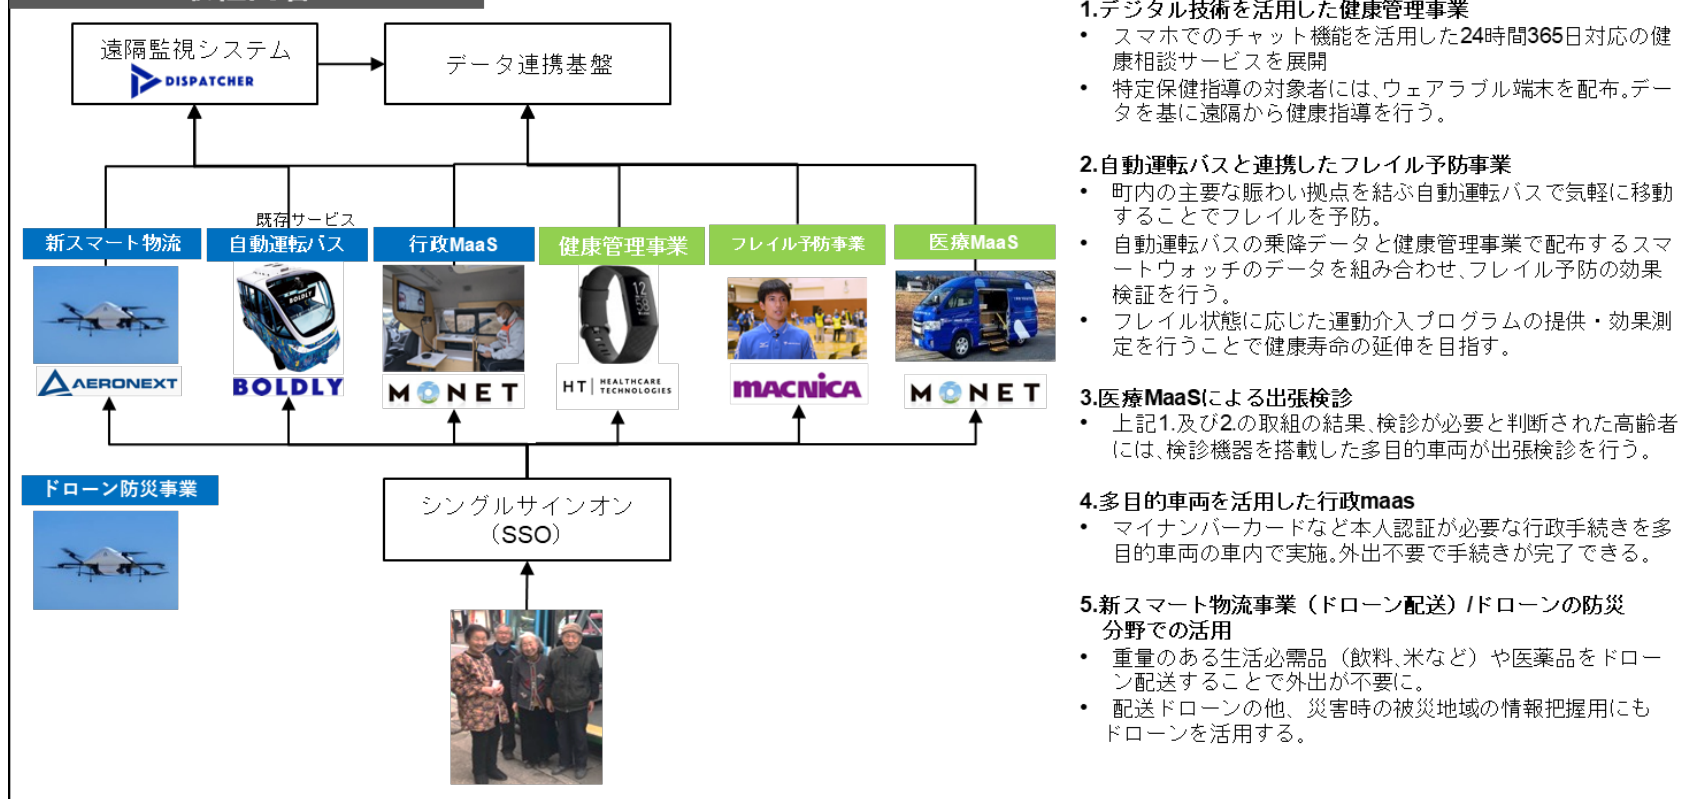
遠隔監視システム
DISPATCHER

データ連携基盤

既存サービス

新スマート物流

自動運転バス

行政MaaS

健康管理事業

フレイル予防事業

医療MaaS

AERONEXT

BOLDLY

MONET

HT HEALTHCARE TECHNOLOGIES

MACNICA

MONET

ドローン防災事業

シングルサインオン
(SSO)

1.デジタル技術を活用した健康管理事業
• スマホでのチャット機能を活用した24時間365日対応の健康相談サービスを展開
• 特定保健指導の対象者には、ウェアラブル端末を配布。データを基に遠隔から健康指導を行う。

2.自動運転バスと連携したフレイル予防事業
• 町内の主要な賑わい拠点を結ぶ自動運転バスで気軽に移動することでフレイルを予防。
• 自動運転バスの乗降データと健康管理事業で配布するスマートウォッチのデータを組み合わせ、フレイル予防の効果検証を行う。
• フレイル状態に応じた運動介入プログラムの提供・効果測定を行うことで健康寿命の延伸を目指す。

3.医療MaaSによる出張検診
• 上記1.及び2.の取組の結果、検診が必要と判断された高齢者には、検診機器を搭載した多目的車両が出張検診を行う。

4.多目的車両を活用した行政maas
• マイナンバーカードなど本人認証が必要な行政手続きを多目的車両の車内で実施。外出不要で手続きが完了できる。

5.新スマート物流事業（ドローン配送）/ドローンの防災分野での活用
• 重量のある生活必需品（飲料、米など）や医薬品をドローン配送することで外出が不要に。
• 配送ドローンの他、災害時の被災地域の情報把握用にもドローンを活用する。